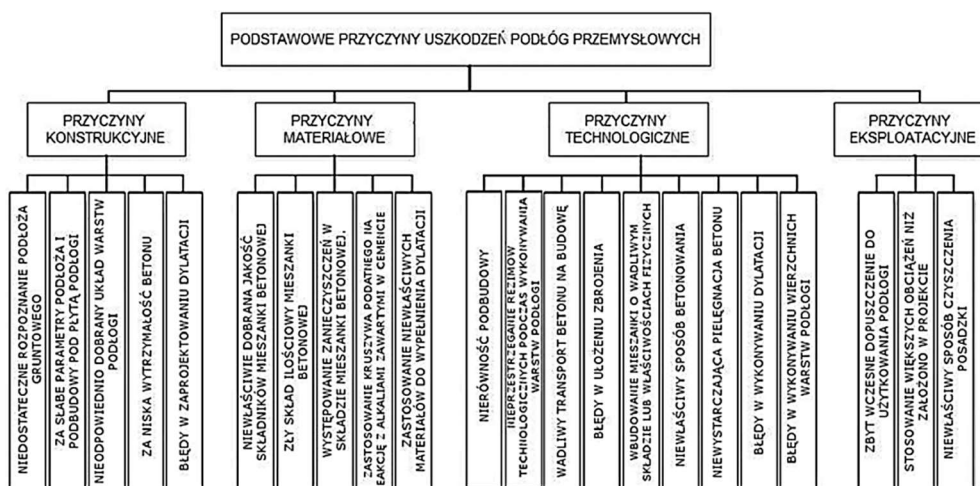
PODSTAWOWE PRZYCZYNY USZKODZEŃ PODŁÓG PRZEMYSŁOWYCH

PRZYCZYNY KONSTRUKCYJNE

NIEDOSTATECZNE ROZPOZNANIE PODŁOŻA GRUNTOWEGO

ZA SŁABE PARAMETRY PODŁOŻA I PODBUDOWY POD PŁYTĄ PODŁOGI

NIEODPOWIEDNIO DOBRANY UKŁAD WARSTW PODŁOGI

ZA NISKA WYTRZYMAŁOŚĆ BETONU

BŁĘDY W ZAPROJEKTOWANIU DYLATACJI

PRZYCZYNY MATERIAŁOWE

NIEWŁAŚCIWIE DOBRANA JAKOŚĆ SKŁADNIKÓW MIESZANKI BETONOWEJ

ZŁY SKŁAD ILOŚCIOWY MIESZANKI BETONOWEJ

WYSTĘPOWANIE ZANIECZYSZCZEŃ W SKŁADZIE MIESZANKI BETONOWEJ.

ZASTOSOWANIE KRUSZYWA PODATNEGO NA REAKCJĘ Z ALKALIAMI ZAWARTYMI W CEMENCIE

ZASTOSOWANIE NIEWŁAŚCIWYCH MATERIAŁÓW DO WYPEŁNIENIA DYLATACJI

PRZYCZYNY TECHNOLOGICZNE

NIERÓWNOŚĆ PODBUDOWY

NIEPRZESTRZEGANIE REŻIMÓW TECHNOLOGICZNYCH PODCZAS WYKONYWANIA WARSTW PODŁOGI

WADLIWY TRANSPORT BETONU NA BUDOWĘ

BŁĘDY W UŁOŻENIU ZBROJENIA

WBUDOWANIE MIESZANKI O WADLIWYM SKŁADZIE LUB WŁAŚCIWOŚCIACH FIZYCZNYCH

NIEWŁAŚCIWY SPOSÓB BETONOWANIA

NIEWYSTARCZAJĄCA PIELĘGNACJA BETONU

BŁĘDY W WYKONYWANIU DYLATACJI

BŁĘDY W WYKONYWANIU WIERZCHNICH WARSTW PODŁOGI

PRZYCZYNY EKSPLOATACYJNE

ZBYT WCZESNE DOPUSZCZENIE DO UŻYTKOWANIA PODŁOGI

STOSOWANIE WIĘKSZYCH OBCIĄŻEŃ NIŻ ZAŁOŻONO W PROJEKCIE

NIEWŁAŚCIWY SPOSÓB CZYSZCZENIA POSADZKI